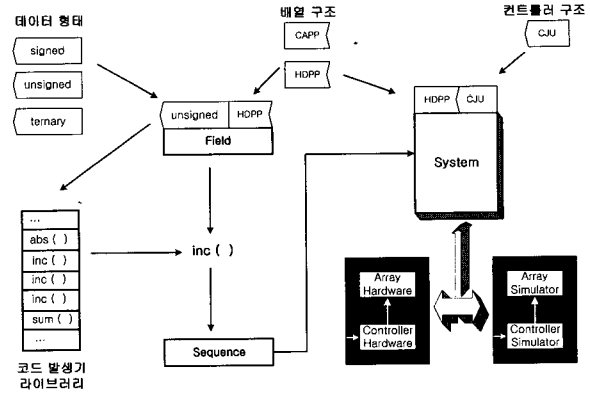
데이터 형태

signed

unsigned

ternary

배열 구조

CAPP

HDPP

컨트롤러 구조

CJU

unsigned | HDPP

Field

HDPP | CJU

System

...

abs ( )

inc ( )

inc ( )

inc ( )

sum ( )

...

inc ( )

Sequence

코드 발생기 라이브러리

Array Hardware

Controller Hardware

Array Simulator

Controller Simulator